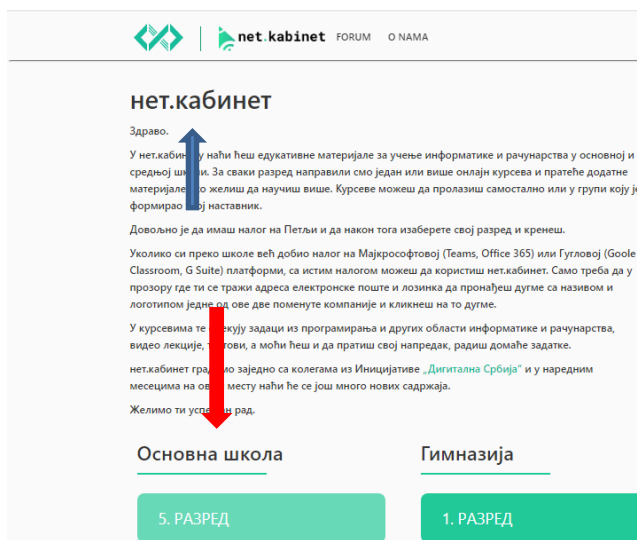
net.kabinet FORUM O NAMA

нет.кабинет

Здраво.

У нет.кабин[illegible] наћи ћеш едукативне материјале за учење информатике и рачунарства у основној и средњој шк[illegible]. За сваки разред направили смо један или више онлајн курсева и пратеће додатне материјале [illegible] желиш да научиш више. Курсеве можеш да пролазиш самостално или у групи коју је формирао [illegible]ој наставник.

Довољно је да имаш налог на Петљи и да након тога изаберете свој разред и кренеш.

Уколико си преко школе већ добио налог на Мајкрософтовој (Teams, Office 365) или Гугловој (Goolel Classroom, G Suite) платформи, са истим налогом можеш да користиш нет.кабинет. Само треба да у прозору где ти се тражи адреса електронске поште и лозинка да пронађеш дугме са називом и логотипом једне од ове две поменуте компаније и кликнеш на то дугме.

У курсевима те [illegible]екују задаци из програмирања и других области информатике и рачунарства, видео лекције, т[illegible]тови, а моћи ћеш и да пратиш свој напредак, радиш домаће задатке.

нет.кабинет гра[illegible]мо заједно са колегама из Иницијативе „Дигитална Србија“ и у наредним месецима на ово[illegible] месту наћи ће се још много нових садржаја.

Желимо ти успе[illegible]н рад.

Основна школа

Гимназија

5. РАЗРЕД

1. РАЗРЕД